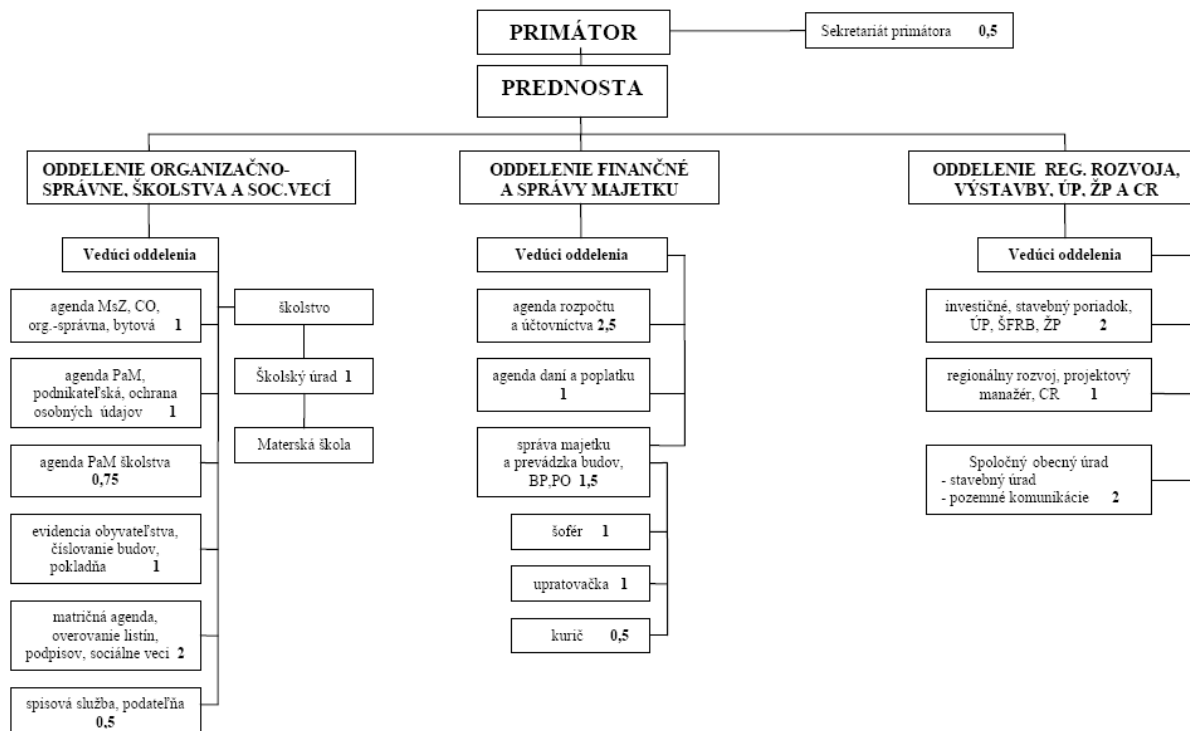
PRIMÁTOR

Sekretariát primátora 0,5

PREDNOSTA

ODDELENIE ORGANIZAČNO-SPRÁVNE, ŠKOLSTVA A SOC.VECÍ

Vedúci oddelenia

agenda MsZ, CO, org.-správna, bytová 1

agenda PaM, podnikateľská, ochrana osobných údajov 1

agenda PaM školstva 0,75

evidencia obyvateľstva, číslovanie budov, pokladňa 1

matričná agenda, overovanie listín, podpisov, sociálne veci 2

spisová služba, podateľňa 0,5

školstvo

Školský úrad 1

Materská škola

ODDELENIE FINANČNÉ A SPRÁVY MAJETKU

Vedúci oddelenia

agenda rozpočtu a účtovníctva 2,5

agenda daní a poplatku 1

správa majetku a prevádzka budov, BP,PO 1,5

šofér 1

upratovačka 1

kurič 0,5

ODDELENIE REG. ROZVOJA, VÝSTAVBY, ÚP, ŽP A CR

Vedúci oddelenia

investičné, stavebný poriadok, ÚP, ŠFRB, ŽP 2

regionálny rozvoj, projektový manažér, CR 1

Spoločný obecný úrad
- stavebný úrad
- pozemné komunikácie 2